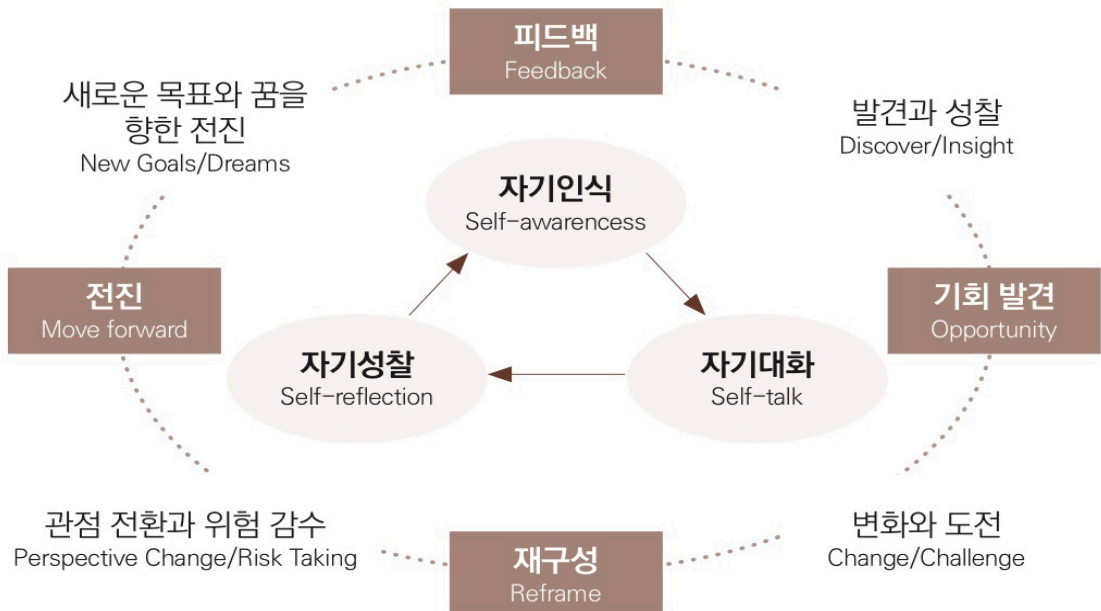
피드백
Feedback

새로운 목표와 꿈을 향한 전진
New Goals/Dreams

발견과 성찰
Discover/Insight

자기인식
Self-awarencess

전진
Move forward

기회 발견
Opportunity

자기성찰
Self-reflection

자기대화
Self-talk

관점 전환과 위험 감수
Perspective Change/Risk Taking

변화와 도전
Change/Challenge

재구성
Reframe